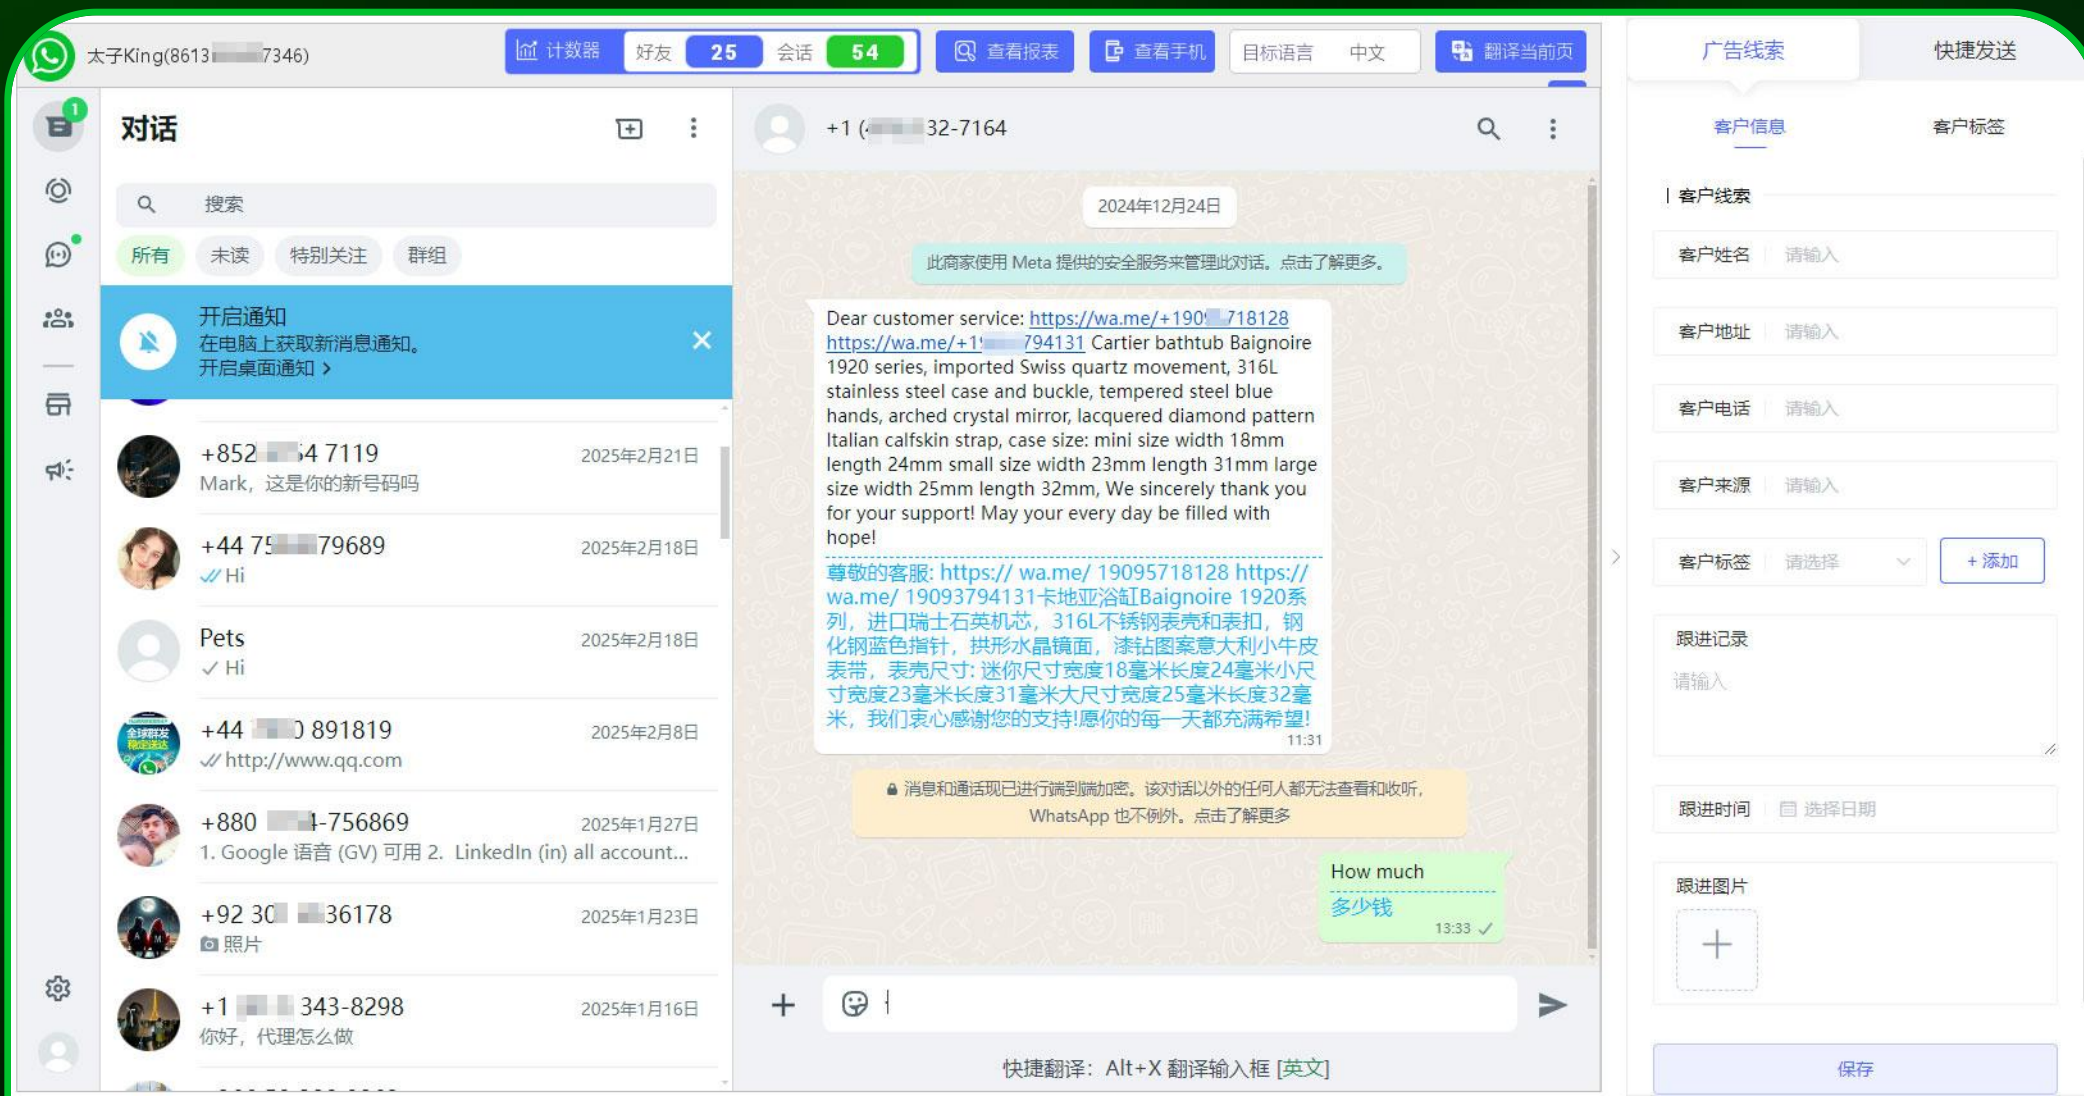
太子King(8613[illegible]7346)

计数器 好友 25 会话 54 查看报表 查看手机 目标语言 中文 翻译当前页

广告线索 快捷发送

1

对话

搜索

所有 未读 特别关注 群组

开启通知
在电脑上获取新消息通知。
开启桌面通知 >

+852 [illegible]4 7119 2025年2月21日
Mark，这是你的新号码吗

+44 75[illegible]79689 2025年2月18日
Hi

Pets 2025年2月18日
Hi

+44 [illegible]0 891819 2025年2月8日
http://www.qq.com

+880 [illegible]-756869 2025年1月27日
1. Google 语音 (GV) 可用 2. LinkedIn (in) all account...

+92 30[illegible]36178 2025年1月23日
照片

+1 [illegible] 343-8298 2025年1月16日
你好，代理怎么做

+1 ([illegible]32-7164

2024年12月24日

此商家使用 Meta 提供的安全服务来管理此对话。点击了解更多。

Dear customer service: https://wa.me/+190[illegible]718128 https://wa.me/+1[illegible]794131 Cartier bathtub Baignoire 1920 series, imported Swiss quartz movement, 316L stainless steel case and buckle, tempered steel blue hands, arched crystal mirror, lacquered diamond pattern Italian calfskin strap, case size: mini size width 18mm length 24mm small size width 23mm length 31mm large size width 25mm length 32mm, We sincerely thank you for your support! May your every day be filled with hope!

尊敬的客服: https:// wa.me/ 19095718128 https:// wa.me/ 19093794131卡地亚浴缸Baignoire 1920系列，进口瑞士石英机芯，316L不锈钢表壳和表扣，钢化钢蓝色指针，拱形水晶镜面，漆钻图案意大利小牛皮表带，表壳尺寸: 迷你尺寸宽度18毫米长度24毫米小尺寸宽度23毫米长度31毫米大尺寸宽度25毫米长度32毫米，我们衷心感谢您的支持!愿你的每一天都充满希望!
11:31

消息和通话现已进行端到端加密。该对话以外的任何人都无法查看和收听，WhatsApp 也不例外。点击了解更多

How much
多少钱
13:33

快捷翻译：Alt+X 翻译输入框 [英文]

客户信息 客户标签

客户线索

客户姓名 请输入

客户地址 请输入

客户电话 请输入

客户来源 请输入

客户标签 请选择 + 添加

跟进记录
请输入

跟进时间 选择日期

跟进图片

保存